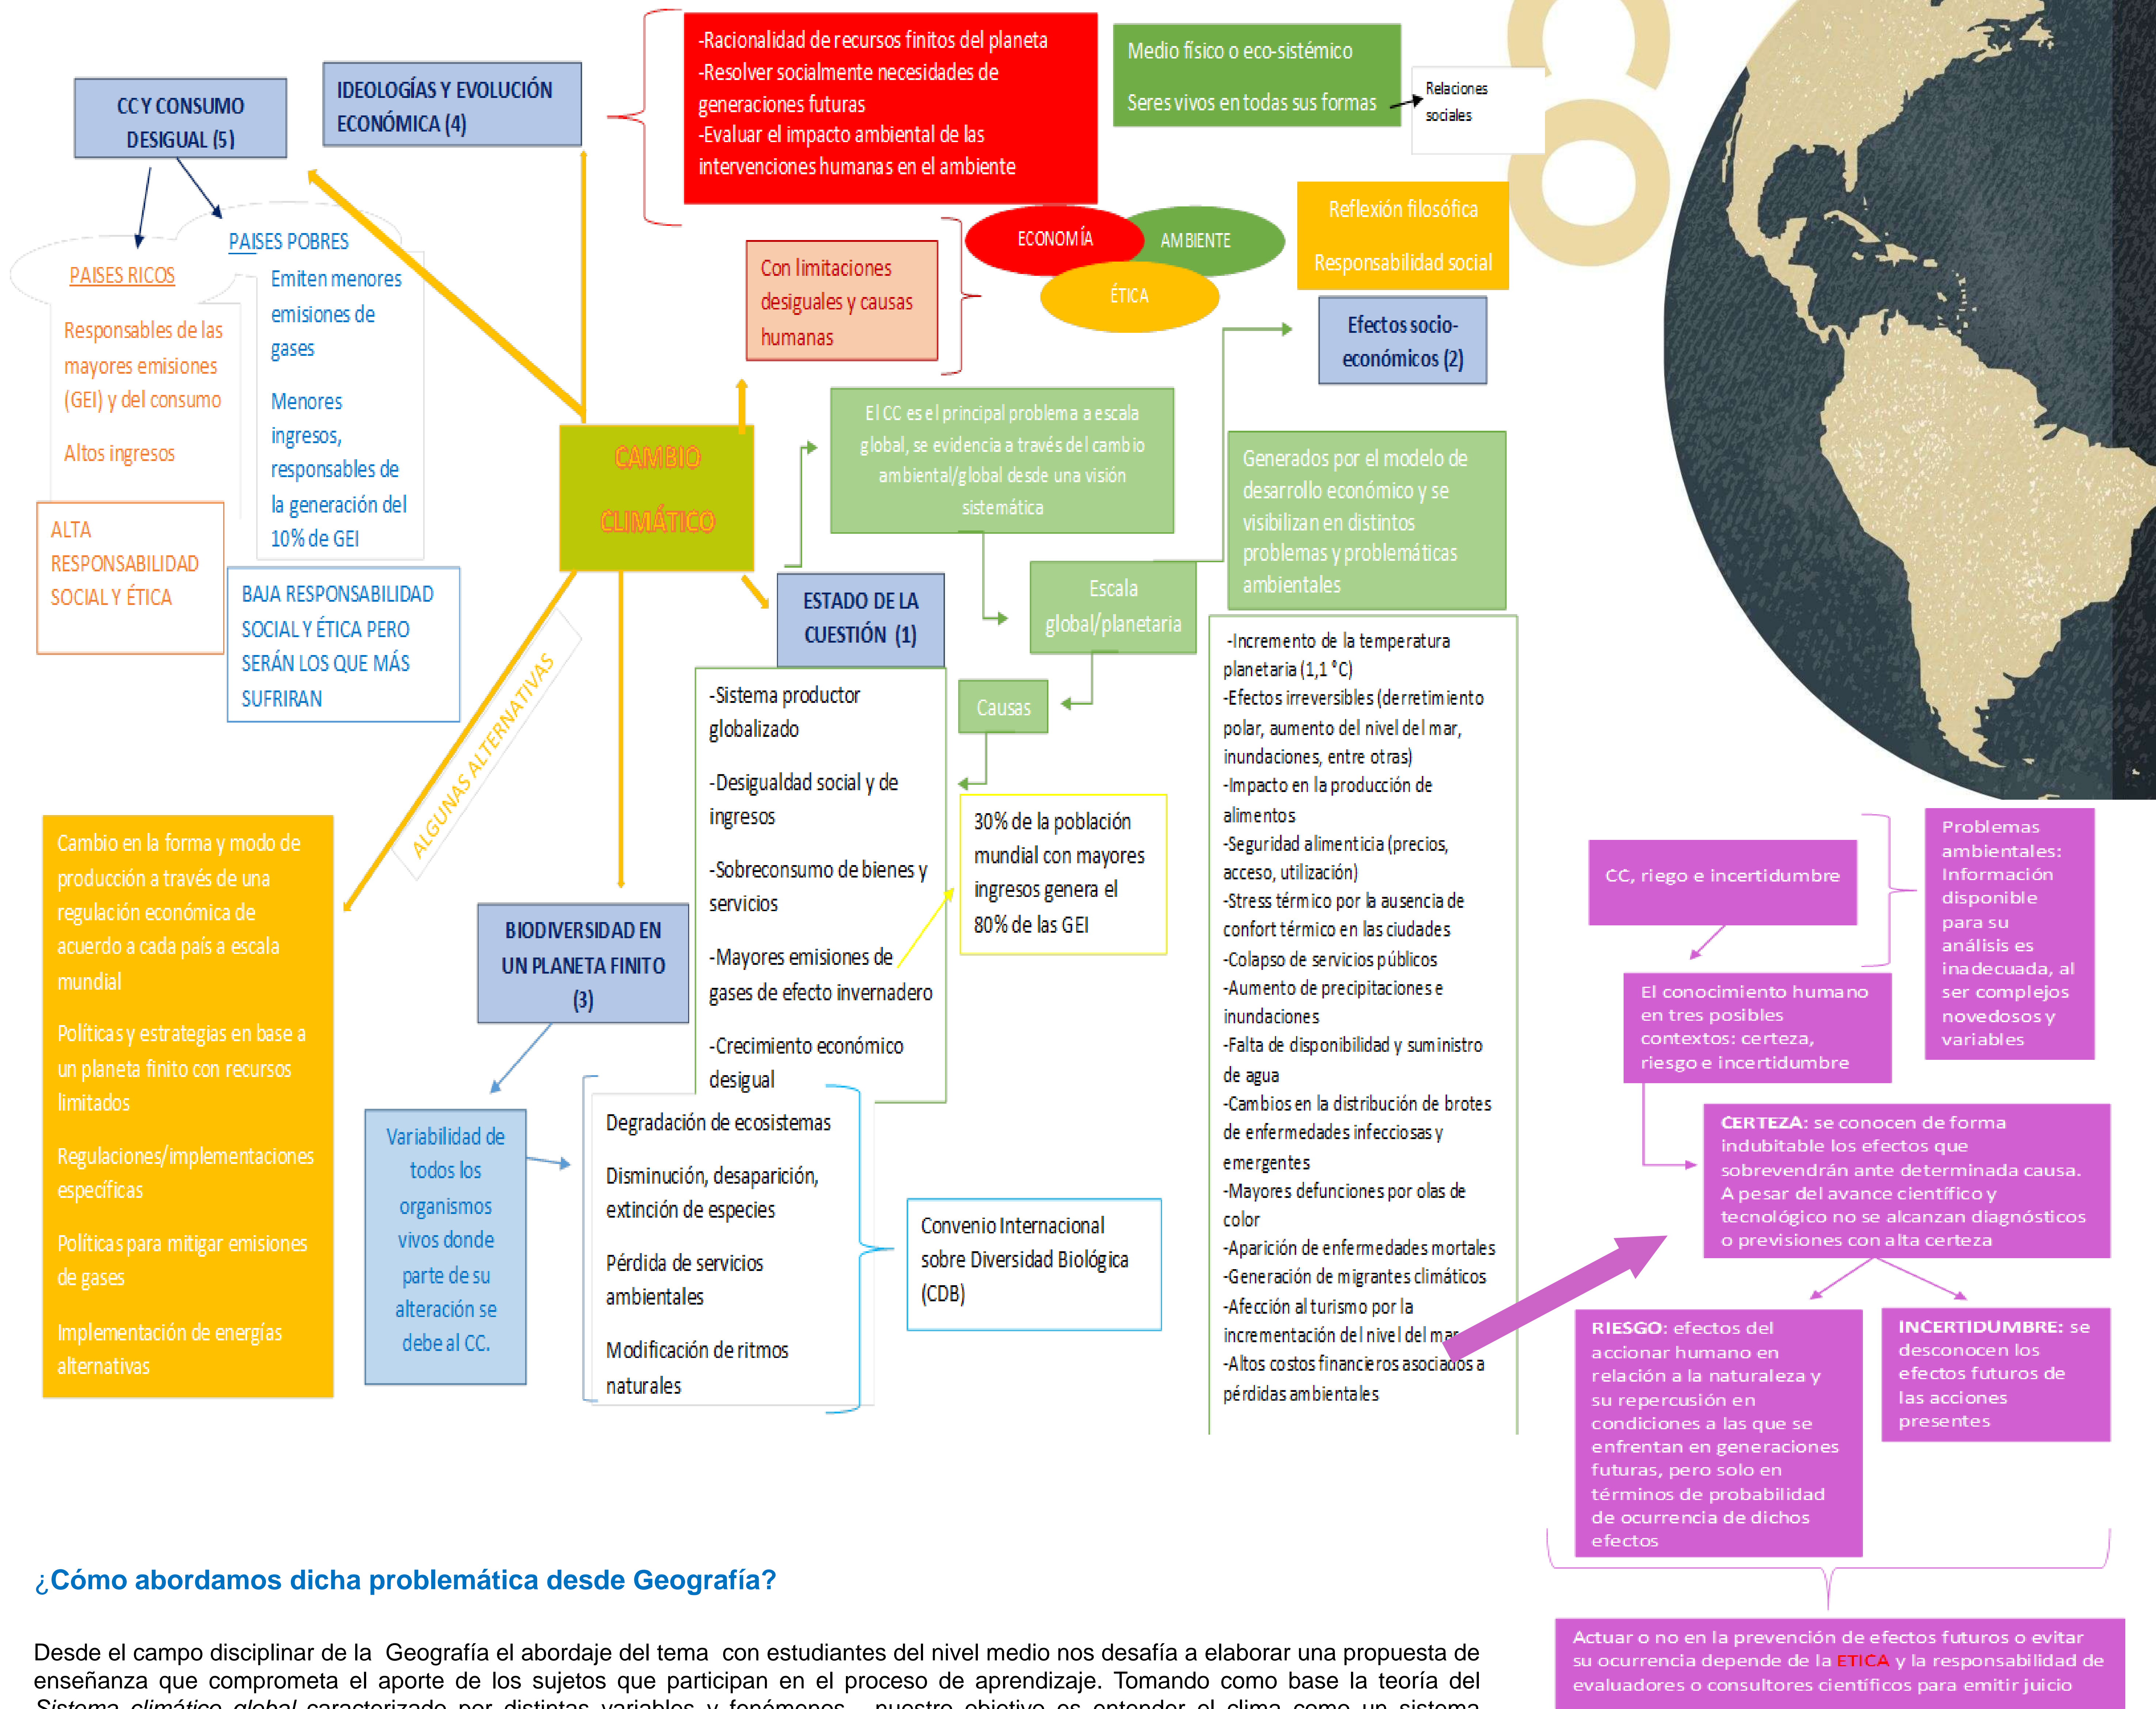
CC Y CONSUMO DESIGUAL (5)

IDEOLOGÍAS Y EVOLUCIÓN ECONÓMICA (4)

-Racionalidad de recursos finitos del planeta
-Resolver socialmente necesidades de generaciones futuras
-Evaluar el impacto ambiental de las intervenciones humanas en el ambiente

Medio físico o eco-sistémico

Seres vivos en todas sus formas

Relaciones sociales

PAISES POBRES

PAISES RICOS

Emiten menores emisiones de gases

Menores ingresos, responsables de la generación del 10% de GEI

Responsables de las mayores emisiones (GEI) y del consumo

Altos ingresos

ALTA RESPONSABILIDAD SOCIAL Y ÉTICA

BAJA RESPONSABILIDAD SOCIAL Y ÉTICA PERO SERÁN LOS QUE MÁS SUFRIRAN

Con limitaciones desiguales y causas humanas

ECONOMÍA

AMBIENTE

ÉTICA

Reflexión filosófica

Responsabilidad social

Efectos socio-económicos (2)

CAMBIO CLIMÁTICO

El CC es el principal problema a escala global, se evidencia a través del cambio ambiental/global desde una visión sistemática

Generados por el modelo de desarrollo económico y se visibilizan en distintos problemas y problemáticas ambientales

Escala global/planetaria

ESTADO DE LA CUESTIÓN (1)

Causas

ALGUNAS ALTERNATIVAS

-Sistema productor globalizado

-Desigualdad social y de ingresos

-Sobreconsumo de bienes y servicios

-Mayores emisiones de gases de efecto invernadero

-Crecimiento económico desigual

30% de la población mundial con mayores ingresos genera el 80% de las GEI

-Incremento de la temperatura planetaria (1,1 °C)
-Efectos irreversibles (derretimiento polar, aumento del nivel del mar, inundaciones, entre otras)
-Impacto en la producción de alimentos
-Seguridad alimenticia (precios, acceso, utilización)
-Stress térmico por la ausencia de confort térmico en las ciudades
-Colapso de servicios públicos
-Aumento de precipitaciones e inundaciones
-Falta de disponibilidad y suministro de agua
-Cambios en la distribución de brotes de enfermedades infecciosas y emergentes
-Mayores defunciones por olas de color
-Aparición de enfermedades mortales
-Generación de migrantes climáticos
-Afección al turismo por la incrementación del nivel del mar
-Altos costos financieros asociados a pérdidas ambientales

Cambio en la forma y modo de producción a través de una regulación económica de acuerdo a cada país a escala mundial

Políticas y estrategias en base a un planeta finito con recursos limitados

Regulaciones/implementaciones específicas

Políticas para mitigar emisiones de gases

Implementación de energías alternativas

BIODIVERSIDAD EN UN PLANETA FINITO (3)

Variabilidad de todos los organismos vivos donde parte de su alteración se debe al CC.

Degradación de ecosistemas

Disminución, desaparición, extinción de especies

Pérdida de servicios ambientales

Modificación de ritmos naturales

Convenio Internacional sobre Diversidad Biológica (CDB)

CC, riego e incertidumbre

Problemas ambientales: Información disponible para su análisis es inadecuada, al ser complejos novedosos y variables

El conocimiento humano en tres posibles contextos: certeza, riesgo e incertidumbre

CERTEZA: se conocen de forma indubitable los efectos que sobrevendrán ante determinada causa. A pesar del avance científico y tecnológico no se alcanzan diagnósticos o previsiones con alta certeza

RIESGO: efectos del accionar humano en relación a la naturaleza y su repercusión en condiciones a las que se enfrentan en generaciones futuras, pero solo en términos de probabilidad de ocurrencia de dichos efectos

INCERTIDUMBRE: se desconocen los efectos futuros de las acciones presentes

Actuar o no en la prevención de efectos futuros o evitar su ocurrencia depende de la ETICA y la responsabilidad de evaluadores o consultores científicos para emitir juicio

¿Cómo abordamos dicha problemática desde Geografía?

Desde el campo disciplinar de la Geografía el abordaje del tema con estudiantes del nivel medio nos desafía a elaborar una propuesta de enseñanza que comprometa el aporte de los sujetos que participan en el proceso de aprendizaje. Tomando como base la teoría del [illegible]